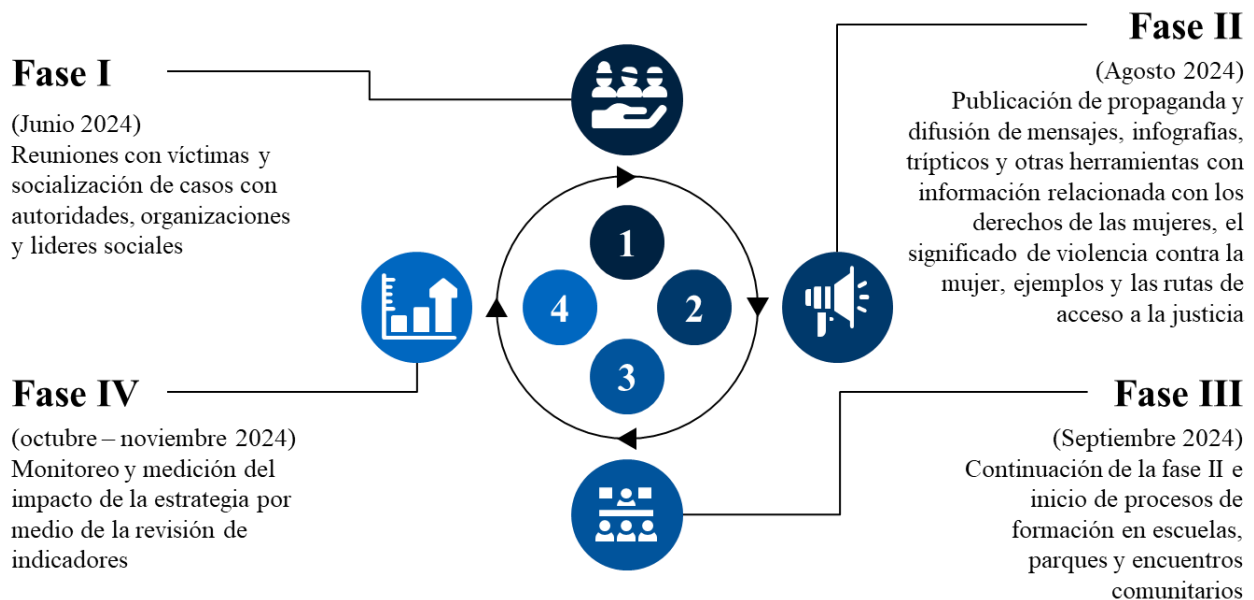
Fase I

(Junio 2024)
Reuniones con víctimas y socialización de casos con autoridades, organizaciones y lideres sociales

Fase II

(Agosto 2024)
Publicación de propaganda y difusión de mensajes, infografías, trípticos y otras herramientas con información relacionada con los derechos de las mujeres, el significado de violencia contra la mujer, ejemplos y las rutas de acceso a la justicia

1

2

3

4

Fase IV

(octubre – noviembre 2024)
Monitoreo y medición del impacto de la estrategia por medio de la revisión de indicadores

Fase III

(Septiembre 2024)
Continuación de la fase II e inicio de procesos de formación en escuelas, parques y encuentros comunitarios